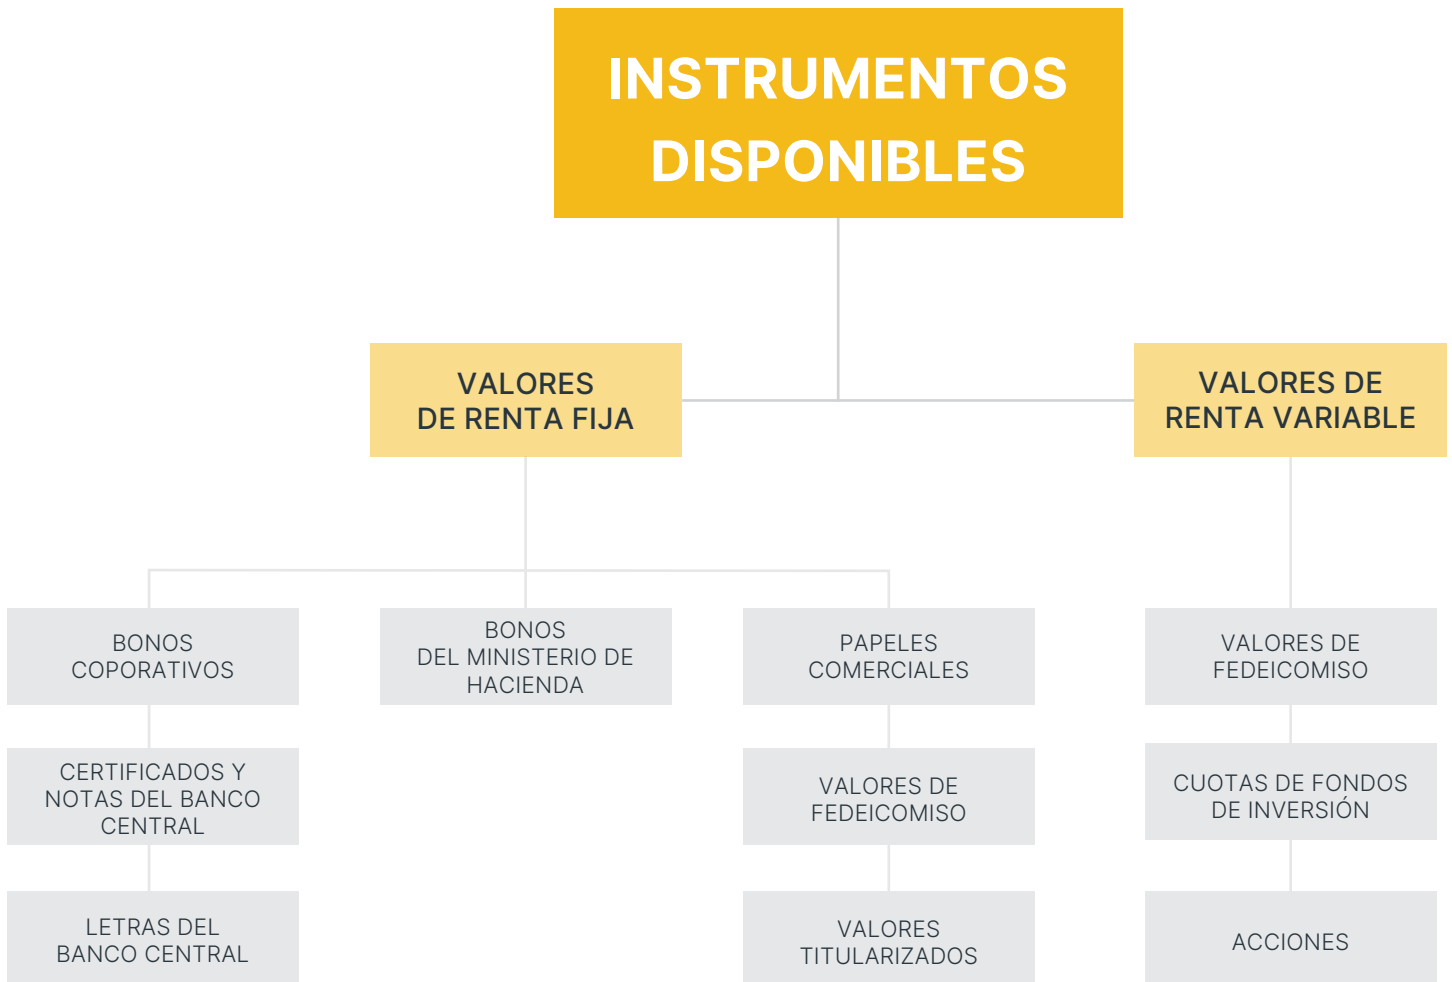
INSTRUMENTOS DISPONIBLES

VALORES DE RENTA FIJA

VALORES DE RENTA VARIABLE

BONOS COPORATIVOS

CERTIFICADOS Y NOTAS DEL BANCO CENTRAL

LETRAS DEL BANCO CENTRAL

BONOS DEL MINISTERIO DE HACIENDA

PAPELES COMERCIALES

VALORES DE FEDEICOMISO

VALORES TITULARIZADOS

VALORES DE FEDEICOMISO

CUOTAS DE FONDOS DE INVERSIÓN

ACCIONES